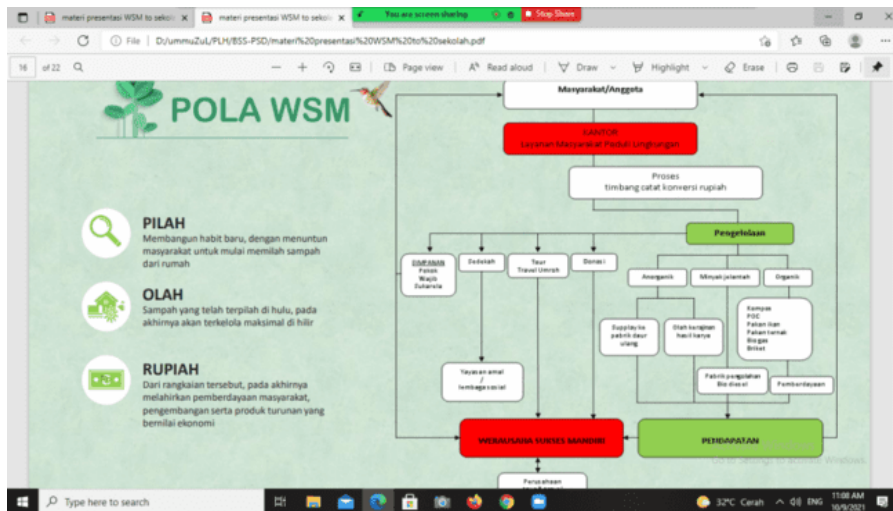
materi presentasi WSM to sekol ×
materi presentasi WSM to sekol ×
You are screen sharing
Stop Share
File | D:/ummuZuL/PLH/BSS-PSD/materi%20presentasi%20WSM%20to%20sekolah.pdf
16 of 22
Page view
Read aloud
Draw
Highlight
Erase

POLA WSM

PILAH
Membangun habit baru, dengan menuntun masyarakat untuk mulai memilah sampah dari rumah

OLAH
Sampah yang telah terpilah di hulu, pada akhirnya akan terkelola maksimal di hilir

RUPIAH
Dari rangkaian tersebut, pada akhirnya melahirkan pemberdayaan masyarakat, pengembangan serta produk turunan yang bernilai ekonomi

Masyarakat/Anggota

KANTOR
Layanan Masyarakat Peduli Lingkungan

Proses
timbang catat konversi rupiah

Pengelolaan

SIMPANAN
Pokok
Wajib
Sukarela

Sedekah

Tour
Travel Umroh

Donasi

Anorganik

Minyak jelantah

Organik

Supply ke pabrik daur ulang

Olah kerajinan hasil karya

Kompos
POC
Pakan ikan
Pakan ternak
Biogas
Briket

Yayasan amal / lembaga sosial

Pabrik pengolahan Bio diesel

Pemberdayaan

WIRAUSAHA SUKSES MANDIRI

PENDAPATAN

Perusahaan

Go to Settings to activate Windows.

Type here to search
32°C Cerah
ENG
11:08 AM
10/9/2021